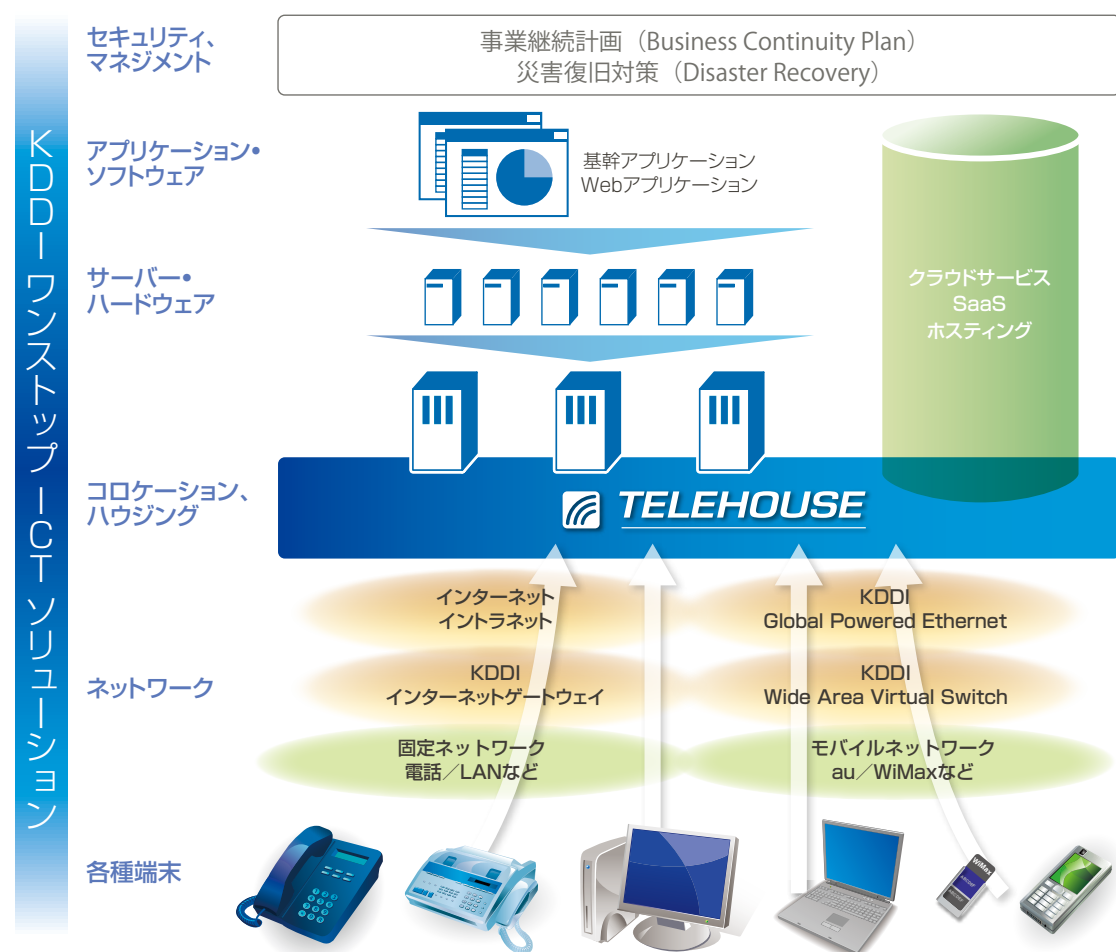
KDDIワンストップICTソリューション

セキュリティ、マネジメント

事業継続計画（Business Continuity Plan）
災害復旧対策（Disaster Recovery）

アプリケーション・ソフトウェア

基幹アプリケーション
Webアプリケーション

サーバー・ハードウェア

クラウドサービス
SaaS
ホスティング

コロケーション、ハウジング

TELEHOUSE

ネットワーク

インターネット
イントラネット

KDDI
Global Powered Ethernet

KDDI
インターネットゲートウェイ

KDDI
Wide Area Virtual Switch

固定ネットワーク
電話／LANなど

モバイルネットワーク
au／WiMaxなど

各種端末

WiMax